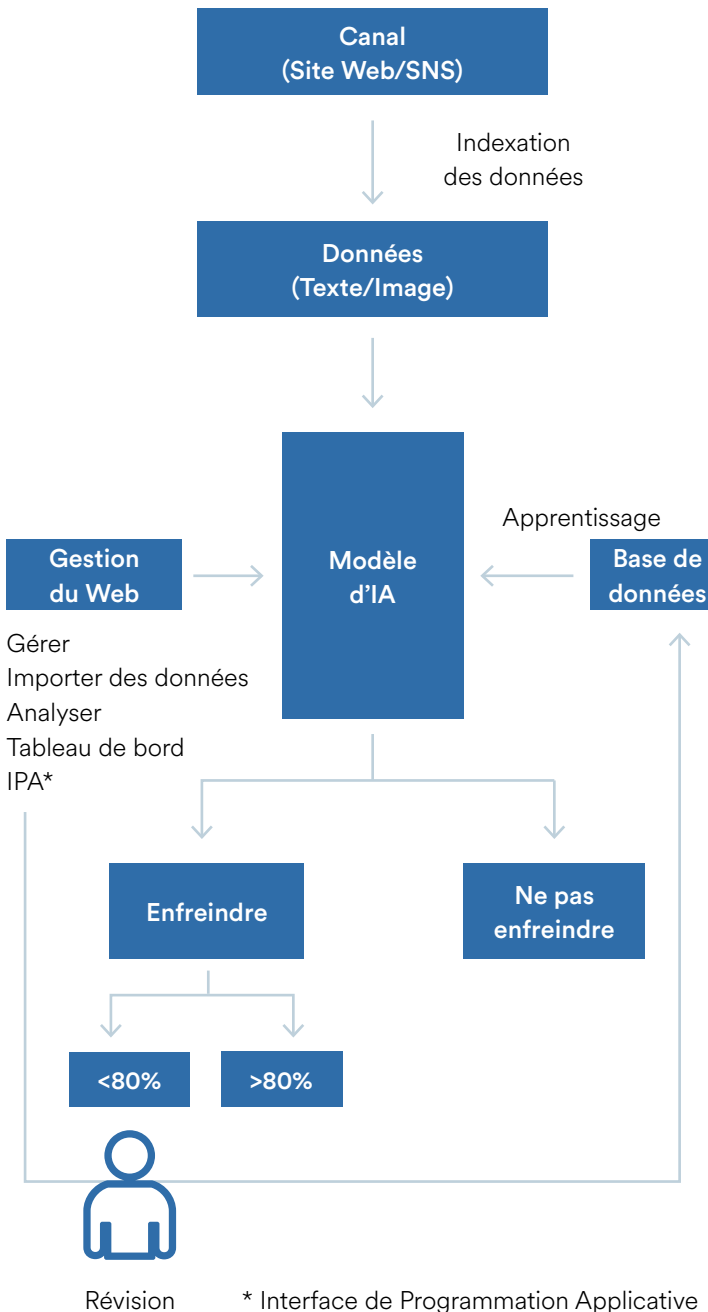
Canal
(Site Web/SNS)

Indexation
des données

Données
(Texte/Image)

Gestion
du Web

Modèle
d'IA

Apprentissage

Base de
données

Gérer
Importer des données
Analyser
Tableau de bord
IPA*

Enfreindre

Ne pas
enfreindre

<80%

>80%

Révision

* Interface de Programmation Applicative